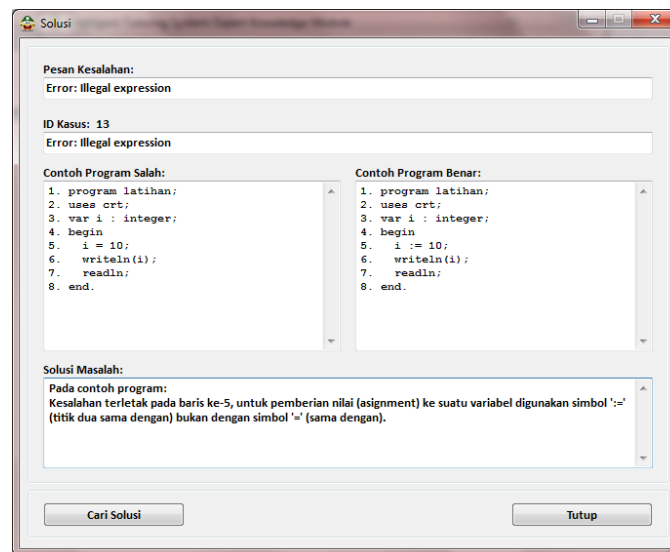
Solosi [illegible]

Pesan Kesalahan:

Error: Illegal expression

ID Kasus: 13

Error: Illegal expression

Contoh Program Salah:

1. program latihan;
2. uses crt;
3. var i : integer;
4. begin
5. i = 10;
6. writeln(i);
7. readln;
8. end.

Contoh Program Benar:

1. program latihan;
2. uses crt;
3. var i : integer;
4. begin
5. i := 10;
6. writeln(i);
7. readln;
8. end.

Solusi Masalah:

Pada contoh program:
Kesalahan terletak pada baris ke-5, untuk pemberian nilai (asignment) ke suatu variabel digunakan simbol ':=' (titik dua sama dengan) bukan dengan simbol '=' (sama dengan).

Cari Solusi

Tutup